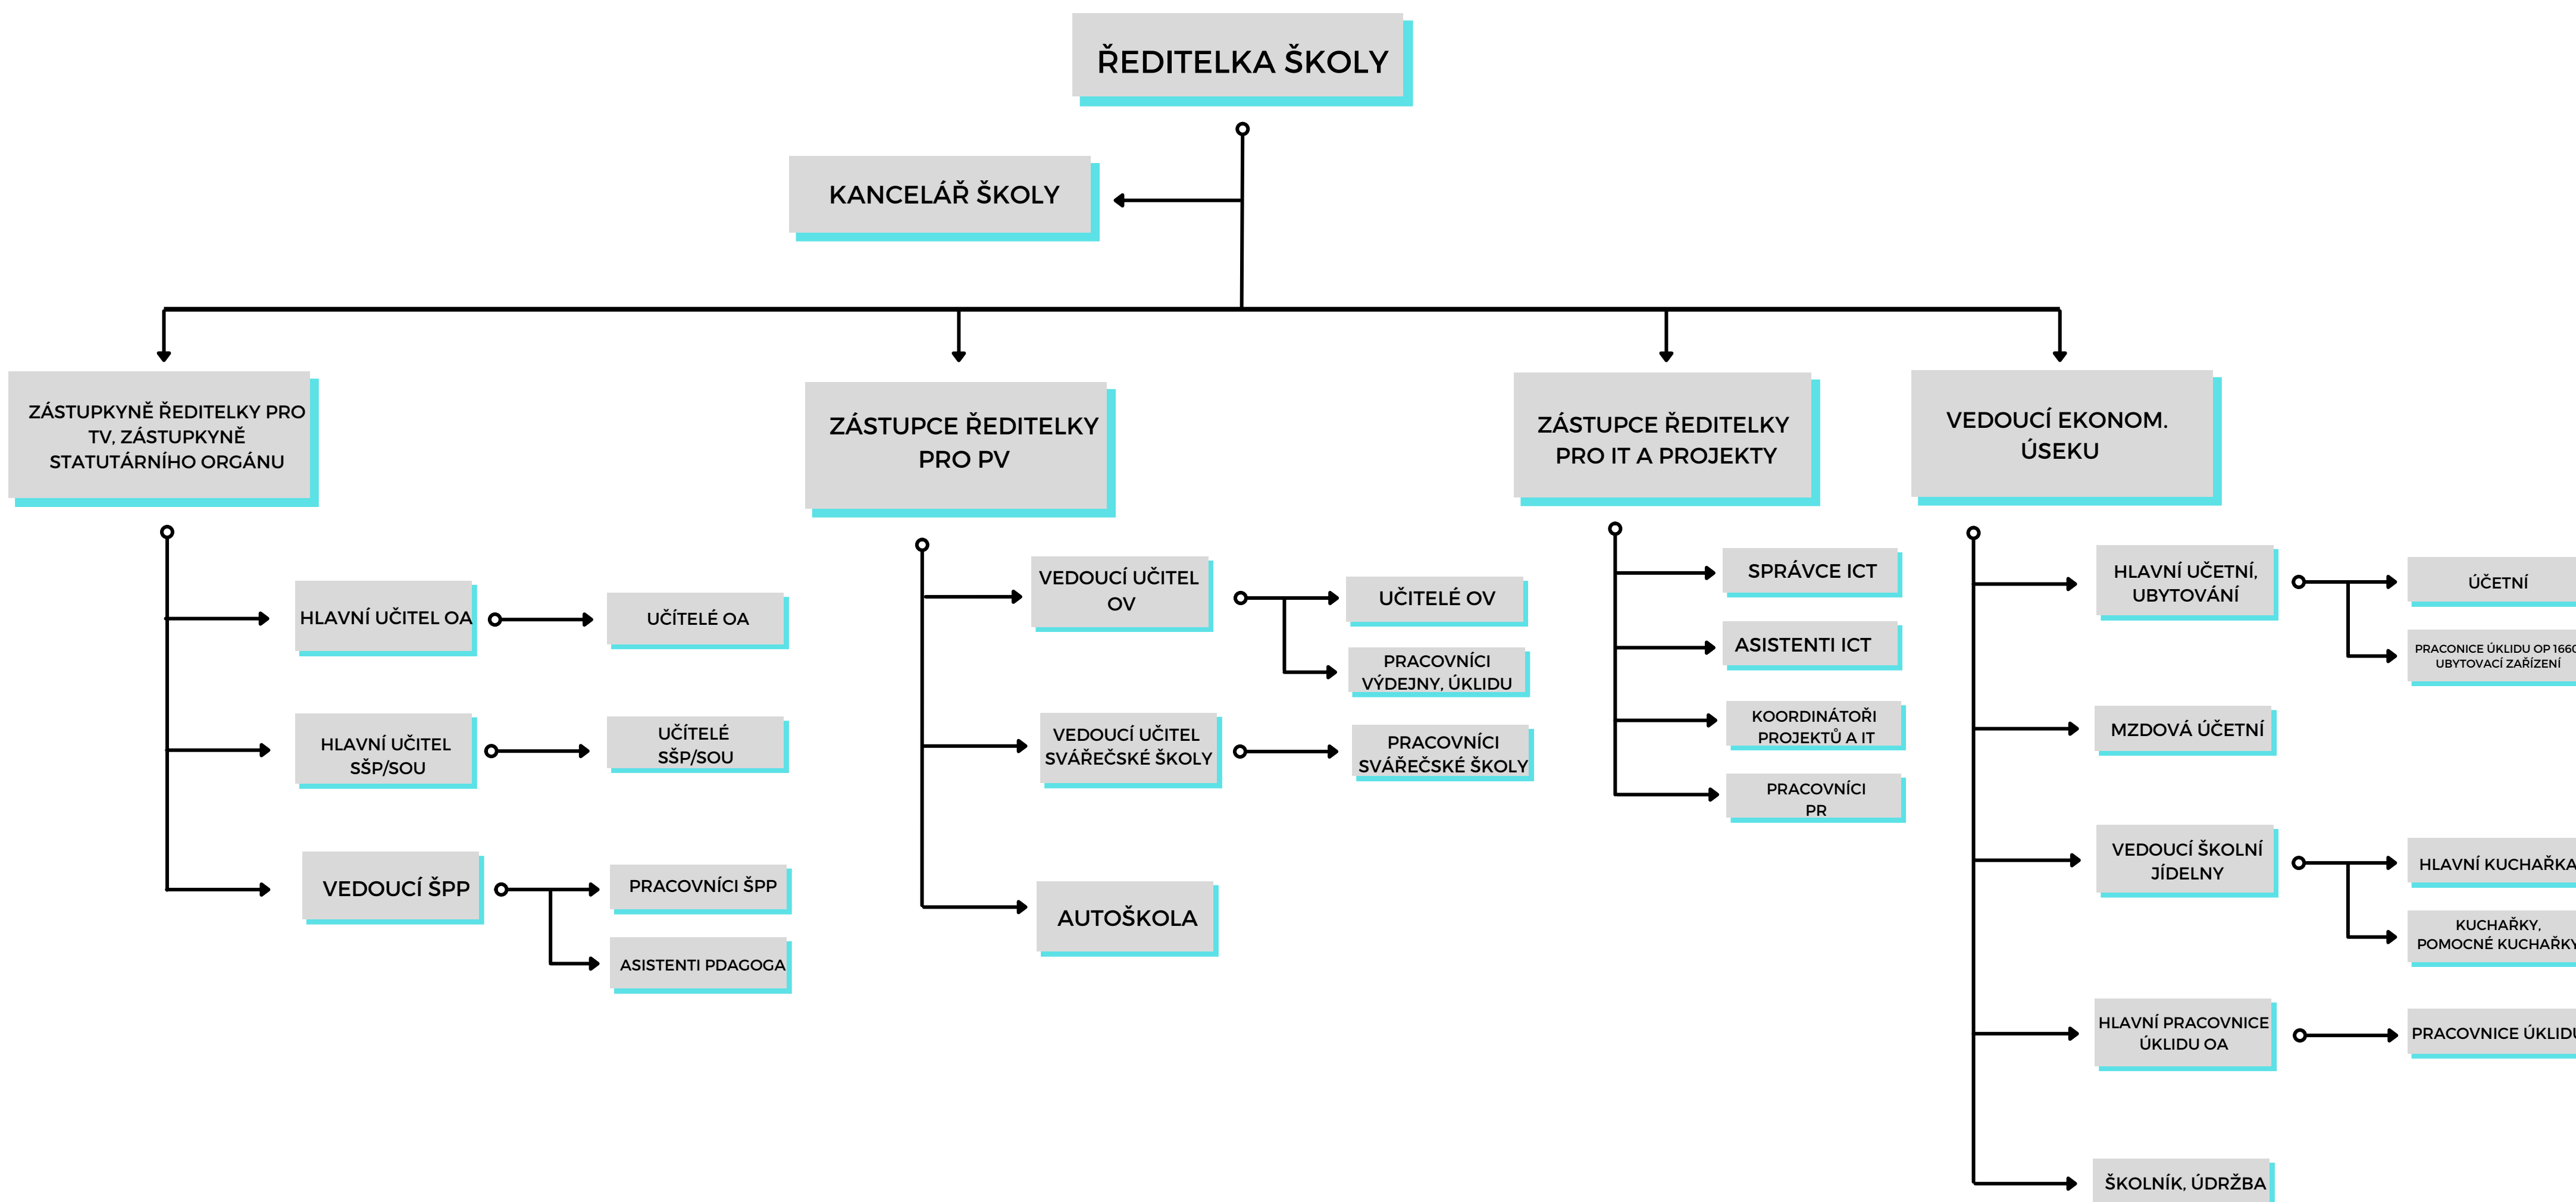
ŘEDITELKA ŠKOLY

KANCELÁŘ ŠKOLY

ZÁSTUPKYNĚ ŘEDITELKY PRO TV, ZÁSTUPKYNĚ STATUTÁRNÍHO ORGÁNU

HLAVNÍ UČITEL OA

UČÍTELÉ OA

HLAVNÍ UČITEL SŠP/SOU

UČÍTELÉ SŠP/SOU

VEDOUCÍ ŠPP

PRACOVNÍCI ŠPP

ASISTENTI PDAGOGA

ZÁSTUPCE ŘEDITELKY PRO PV

VEDOUCÍ UČITEL OV

UČITELÉ OV

PRACOVNÍCI VÝDEJNY, ÚKLIDU

VEDOUCÍ UČITEL SVÁŘEČSKÉ ŠKOLY

PRACOVNÍCI SVÁŘEČSKÉ ŠKOLY

AUTOŠKOLA

ZÁSTUPCE ŘEDITELKY PRO IT A PROJEKTY

SPRÁVCE ICT

ASISTENTI ICT

KOORDINÁTOŘI PROJEKTŮ A IT

PRACOVNÍCI PR

VEDOUCÍ EKONOM. ÚSEKU

HLAVNÍ UČETNÍ, UBYTOVÁNÍ

ÚČETNÍ

PRACONICE ÚKLIDU OP 166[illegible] UBYTOVACÍ ZAŘÍZENÍ

MZDOVÁ ÚČETNÍ

VEDOUCÍ ŠKOLNÍ JÍDELNY

HLAVNÍ KUCHAŘKA

KUCHAŘKY, POMOCNÉ KUCHAŘKY

HLAVNÍ PRACOVNICE ÚKLIDU OA

PRACOVNICE ÚKLIDU

ŠKOLNÍK, ÚDRŽBA